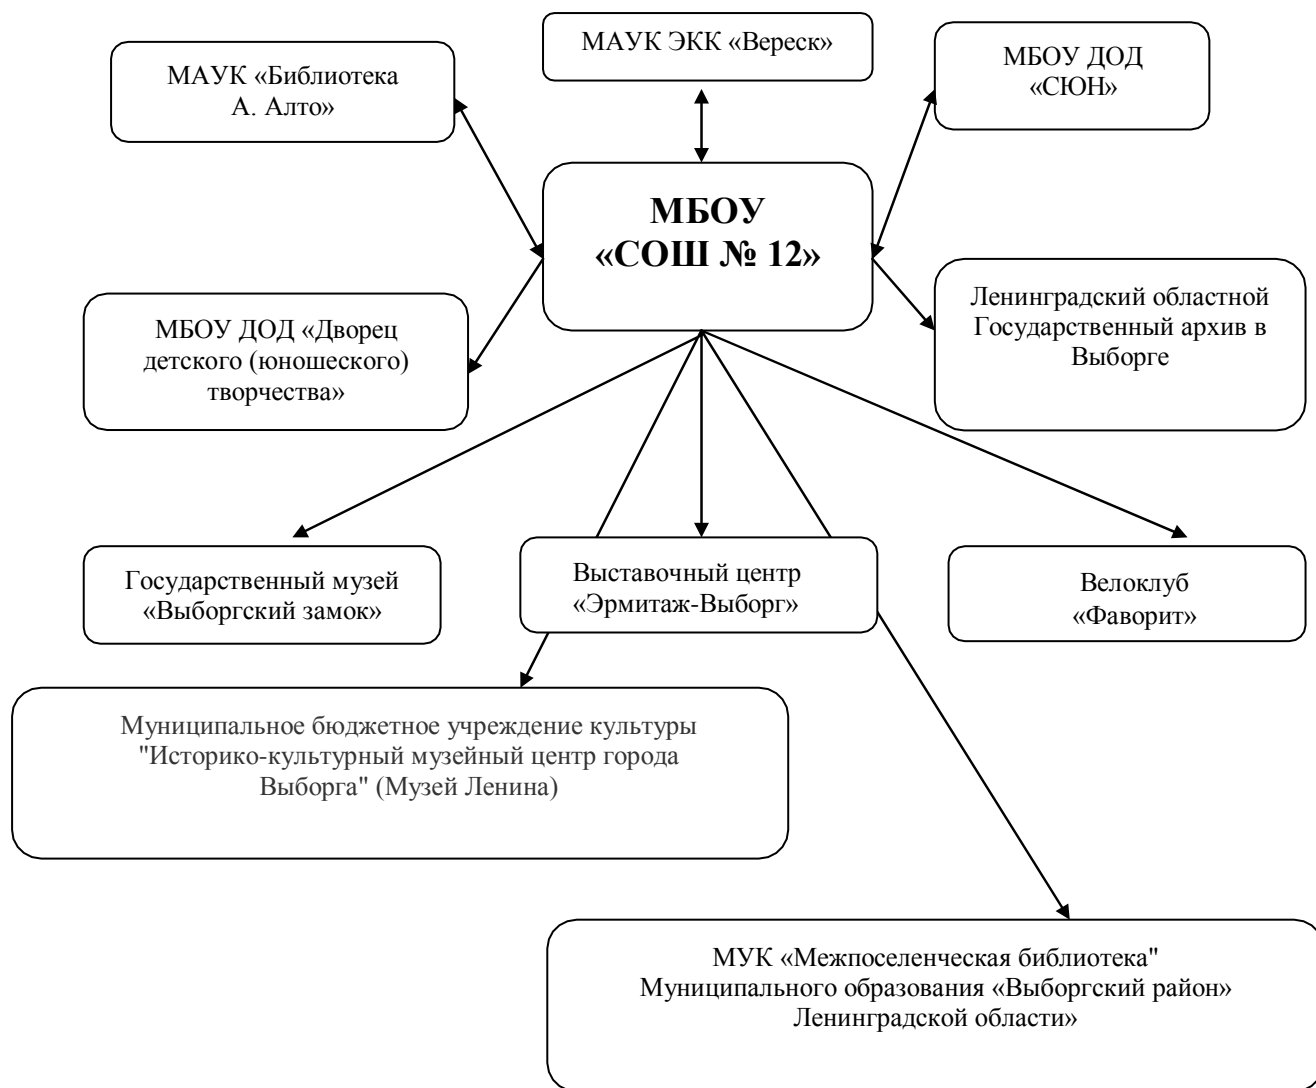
МАУК ЭКК «Вереск»

МАУК «Библиотека А. Алто»

МБОУ ДОД «СЮН»

МБОУ «СОШ № 12»

МБОУ ДОД «Дворец детского (юношеского) творчества»

Ленинградский областной Государственный архив в Выборге

Государственный музей «Выборгский замок»

Выставочный центр «Эрмитаж-Выборг»

Велоклуб «Фаворит»

Муниципальное бюджетное учреждение культуры "Историко-культурный музейный центр города Выборга" (Музей Ленина)

МУК «Межпоселенческая библиотека" Муниципального образования «Выборгский район» Ленинградской области»